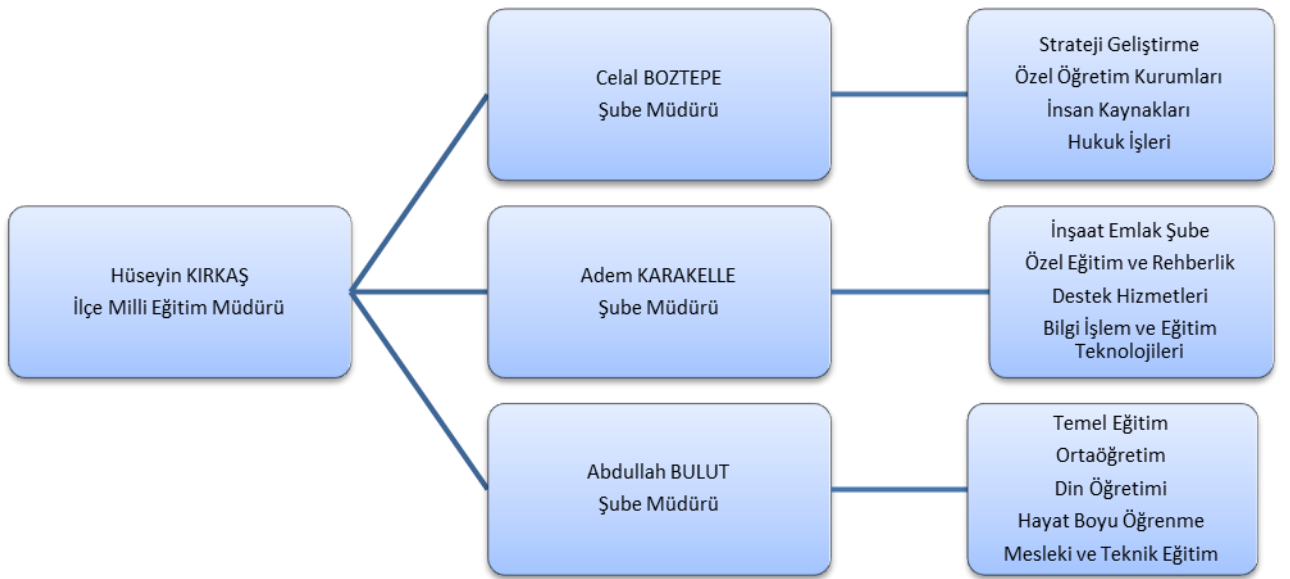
Hüseyin KIRKAŞ
İlçe Milli Eğitim Müdürü

Celal BOZTEPE
Şube Müdürü

Strateji Geliştirme
Özel Öğretim Kurumları
İnsan Kaynakları
Hukuk İşleri

Adem KARAKELLE
Şube Müdürü

İnşaat Emlak Şube
Özel Eğitim ve Rehberlik
Destek Hizmetleri
Bilgi İşlem ve Eğitim Teknolojileri

Abdullah BULUT
Şube Müdürü

Temel Eğitim
Ortaöğretim
Din Öğretimi
Hayat Boyu Öğrenme
Mesleki ve Teknik Eğitim